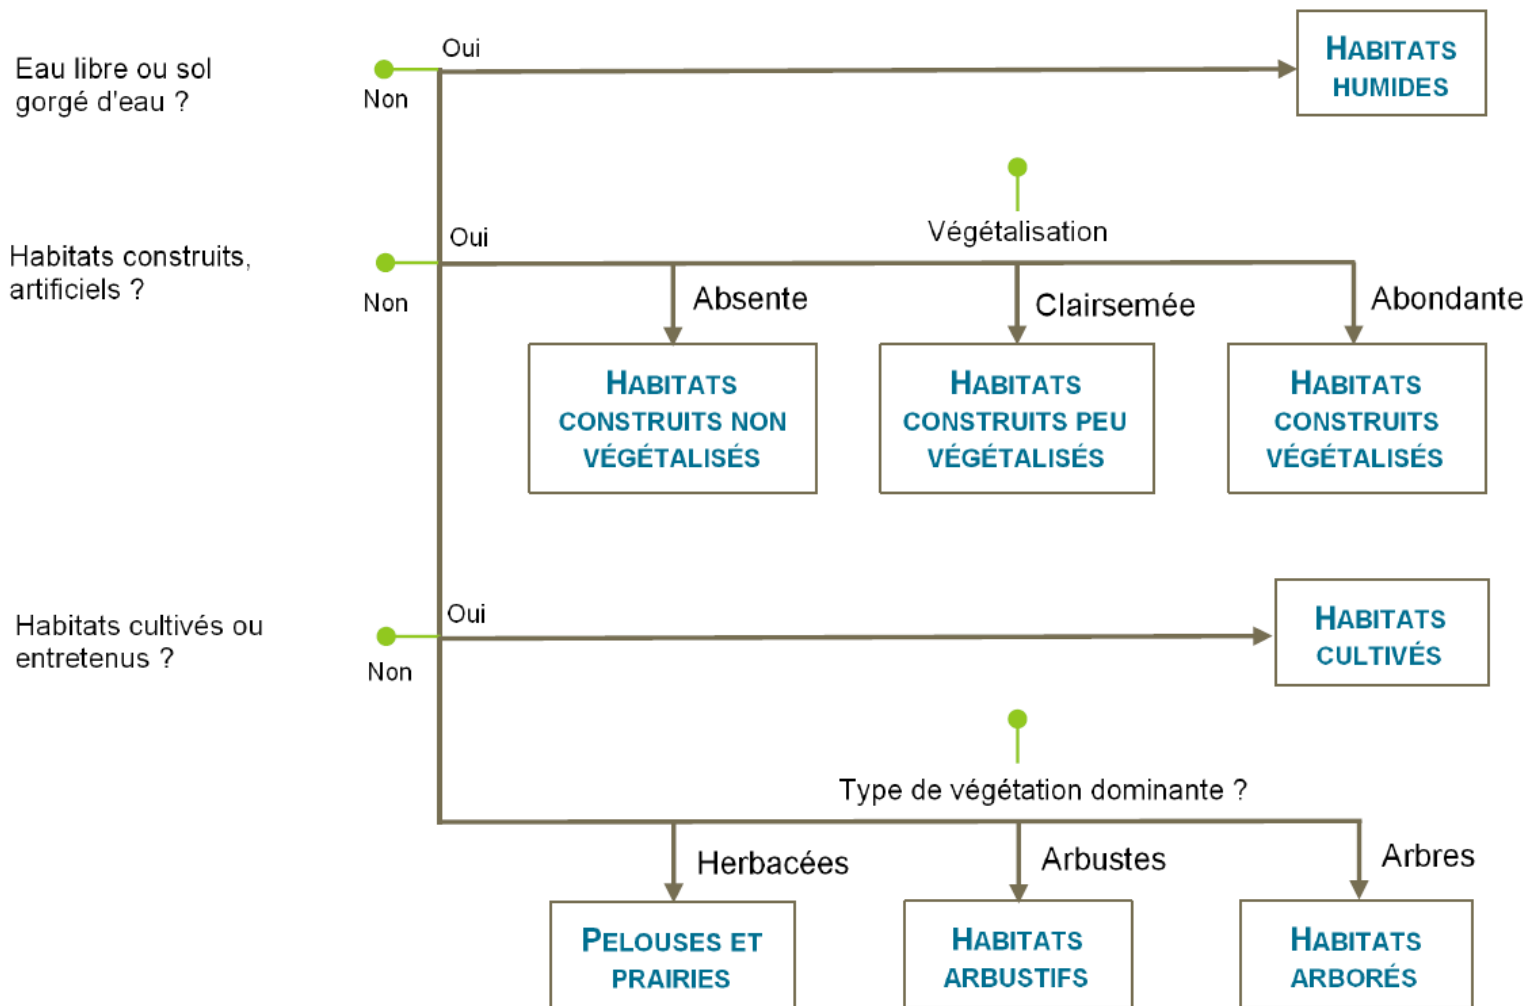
Eau libre ou sol gorgé d'eau ?

Oui

Non

HABITATS HUMIDES

Végétalisation

Habitats construits, artificiels ?

Oui

Non

Absente

Clairsemée

Abondante

HABITATS CONSTRUITS NON VÉGÉTALISÉS

HABITATS CONSTRUITS PEU VÉGÉTALISÉS

HABITATS CONSTRUITS VÉGÉTALISÉS

Habitats cultivés ou entretenus ?

Oui

Non

HABITATS CULTIVÉS

Type de végétation dominante ?

Herbacées

Arbustes

Arbres

PELOUSES ET PRAIRIES

HABITATS ARBUSTIFS

HABITATS ARBORÉS